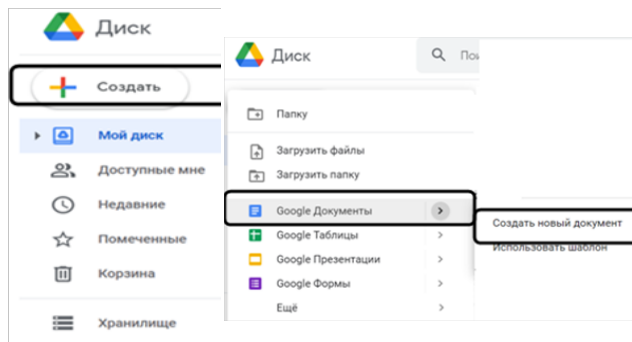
Диск

Создать

Мой диск

Доступные мне

Недавние

Помеченные

Корзина

Хранилище

Диск

Пои

Папку

Загрузить файлы

Загрузить папку

Google Документы

Google Таблицы

Google Презентации

Google Формы

Ещё

Создать новый документ

Использовать шаблон